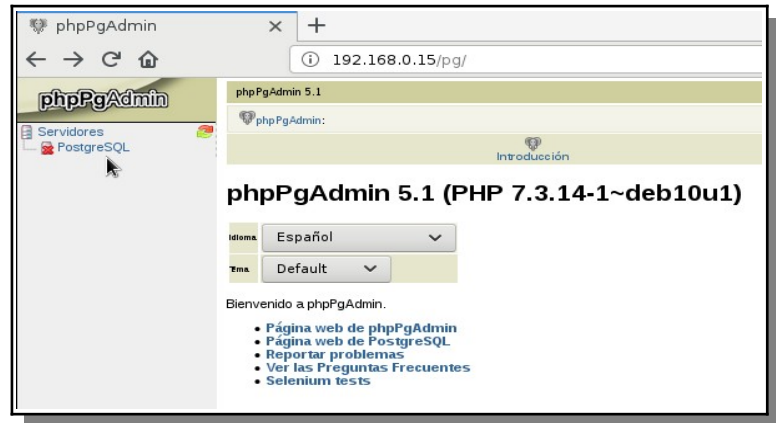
phpPgAdmin

192.168.0.15/pg/

phpPgAdmin

Servidores
PostgreSQL

phpPgAdmin 5.1

phpPgAdmin:

Introducción

phpPgAdmin 5.1 (PHP 7.3.14-1~deb10u1)

| Idioma | Español |
|---|---|
| Tema | Default |

Bienvenido a phpPgAdmin.

- Página web de phpPgAdmin
- Página web de PostgreSQL
- Reportar problemas
- Ver las Preguntas Frecuentes
- Selenium tests